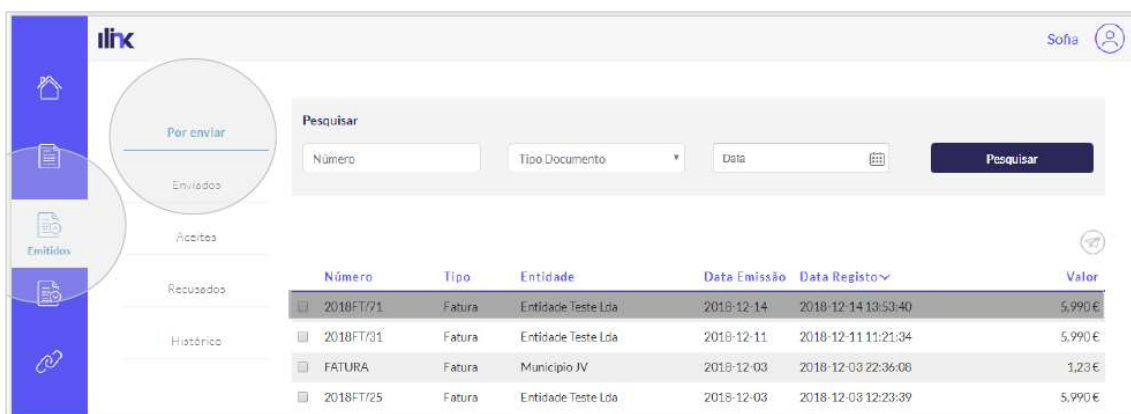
ilink

Sofia

Emitidos

Por enviar

Enviados

Aceites

Recusados

Histórico

Pesquisar

Número

Tipo Documento

Data

Pesquisar

| Número | Tipo | Entidade | Data Emissão | Data Registo | Valor |
|---|---|---|---|---|---|
| 2018FT/71 | Fatura | Entidade Teste Lda | 2018-12-14 | 2018-12-14 13:53:40 | 5,990€ |
| 2018FT/31 | Fatura | Entidade Teste Lda | 2018-12-11 | 2018-12-11 11:21:34 | 5,990€ |
| FATURA | Fatura | Municipio JV | 2018-12-03 | 2018-12-03 22:36:06 | 1,23€ |
| 2018FT/25 | Fatura | Entidade Teste Lda | 2018-12-03 | 2018-12-03 12:23:39 | 5,990€ |